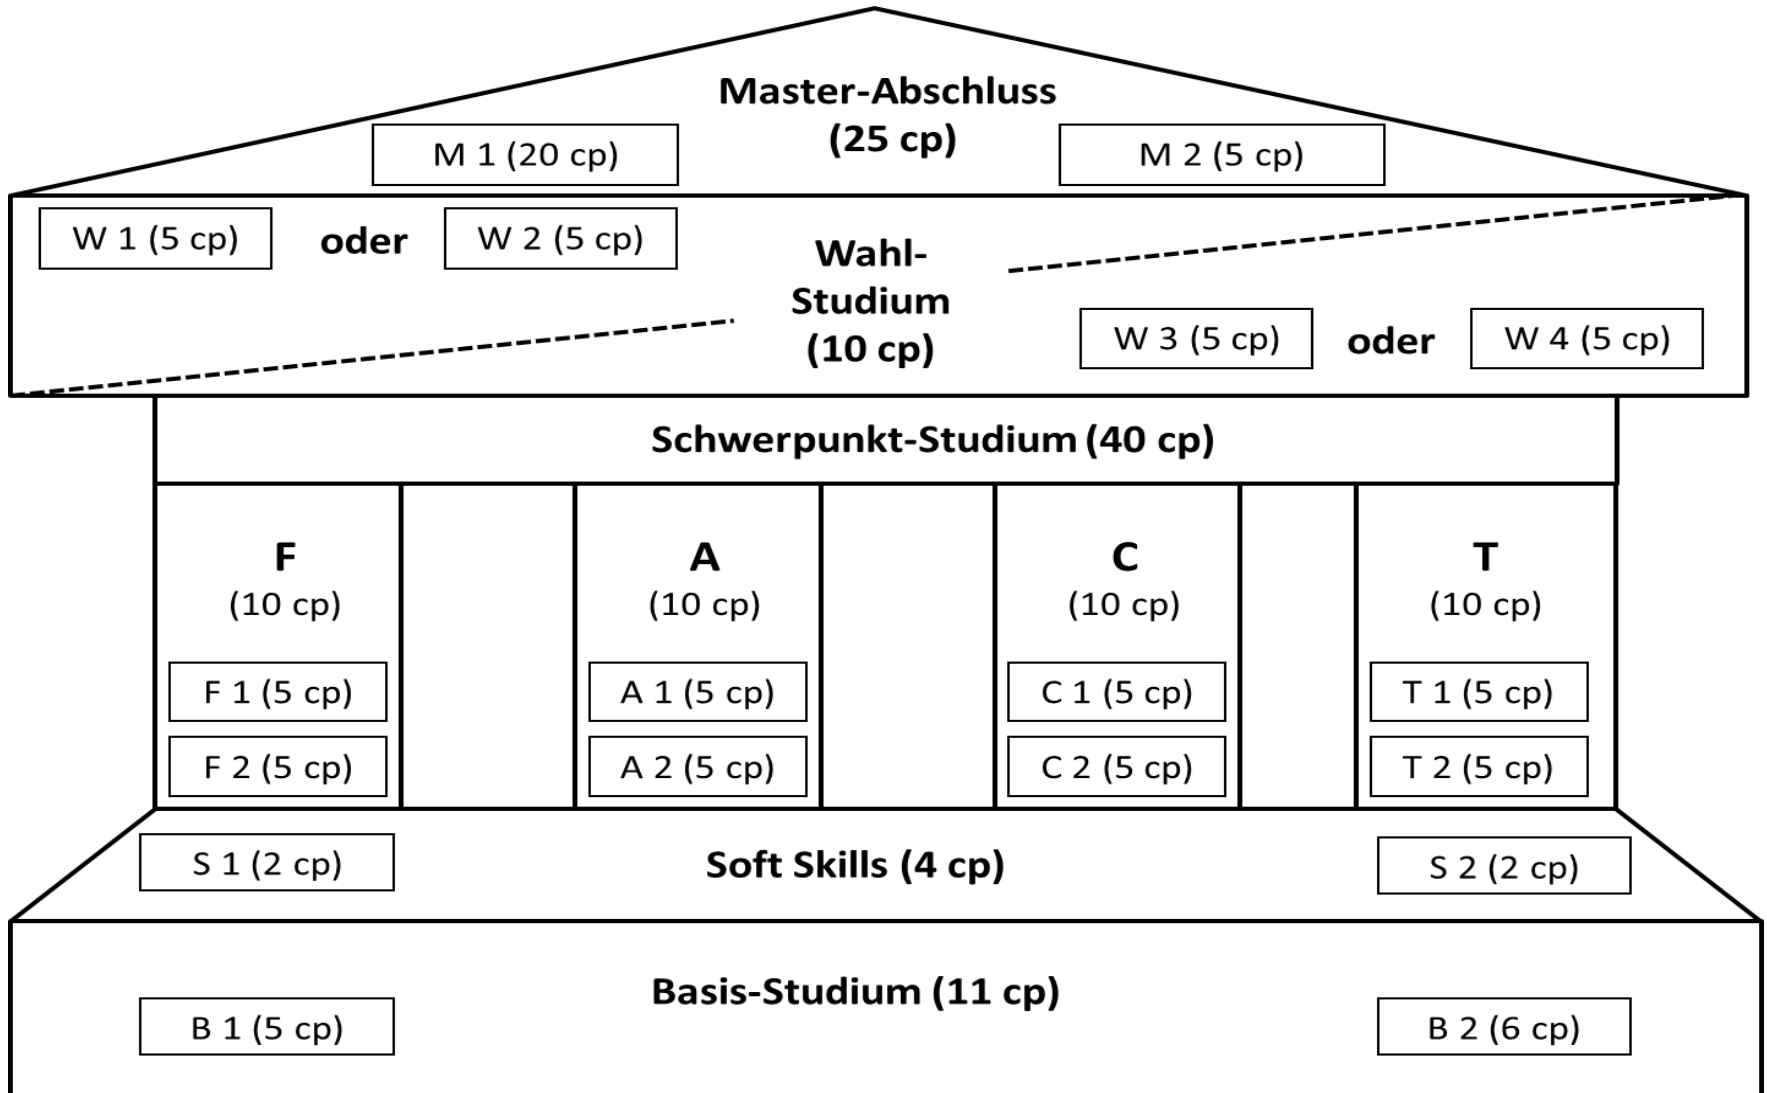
Master-Abschluss
(25 cp)

M 1 (20 cp)

M 2 (5 cp)

W 1 (5 cp) oder W 2 (5 cp)

Wahl-
Studium
(10 cp)

W 3 (5 cp) oder W 4 (5 cp)

Schwerpunkt-Studium (40 cp)

F
(10 cp)

F 1 (5 cp)

F 2 (5 cp)

A
(10 cp)

A 1 (5 cp)

A 2 (5 cp)

C
(10 cp)

C 1 (5 cp)

C 2 (5 cp)

T
(10 cp)

T 1 (5 cp)

T 2 (5 cp)

S 1 (2 cp)

Soft Skills (4 cp)

S 2 (2 cp)

Basis-Studium (11 cp)

B 1 (5 cp)

B 2 (6 cp)